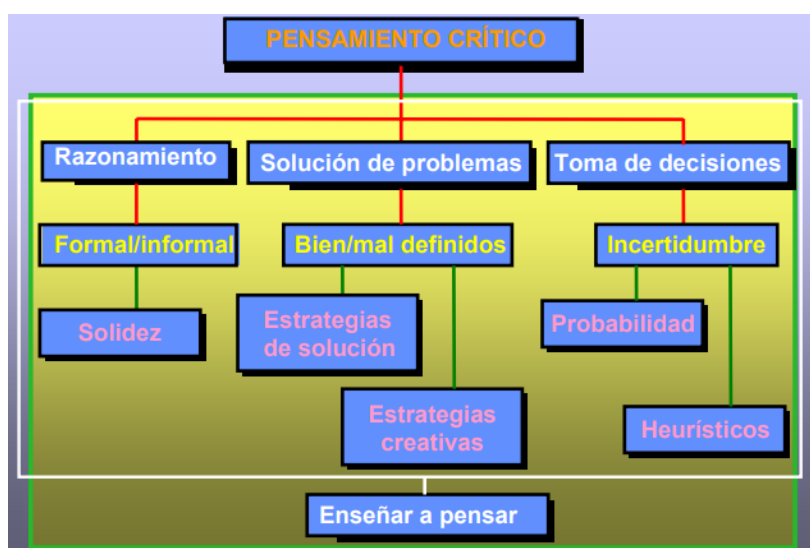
PENSAMIENTO CRÍTICO

Razonamiento

Solución de problemas

Toma de decisiones

Formal/informal

Bien/mal definidos

Incertidumbre

Solidez

Estrategias de solución

Probabilidad

Estrategias creativas

Heurísticos

Enseñar a pensar